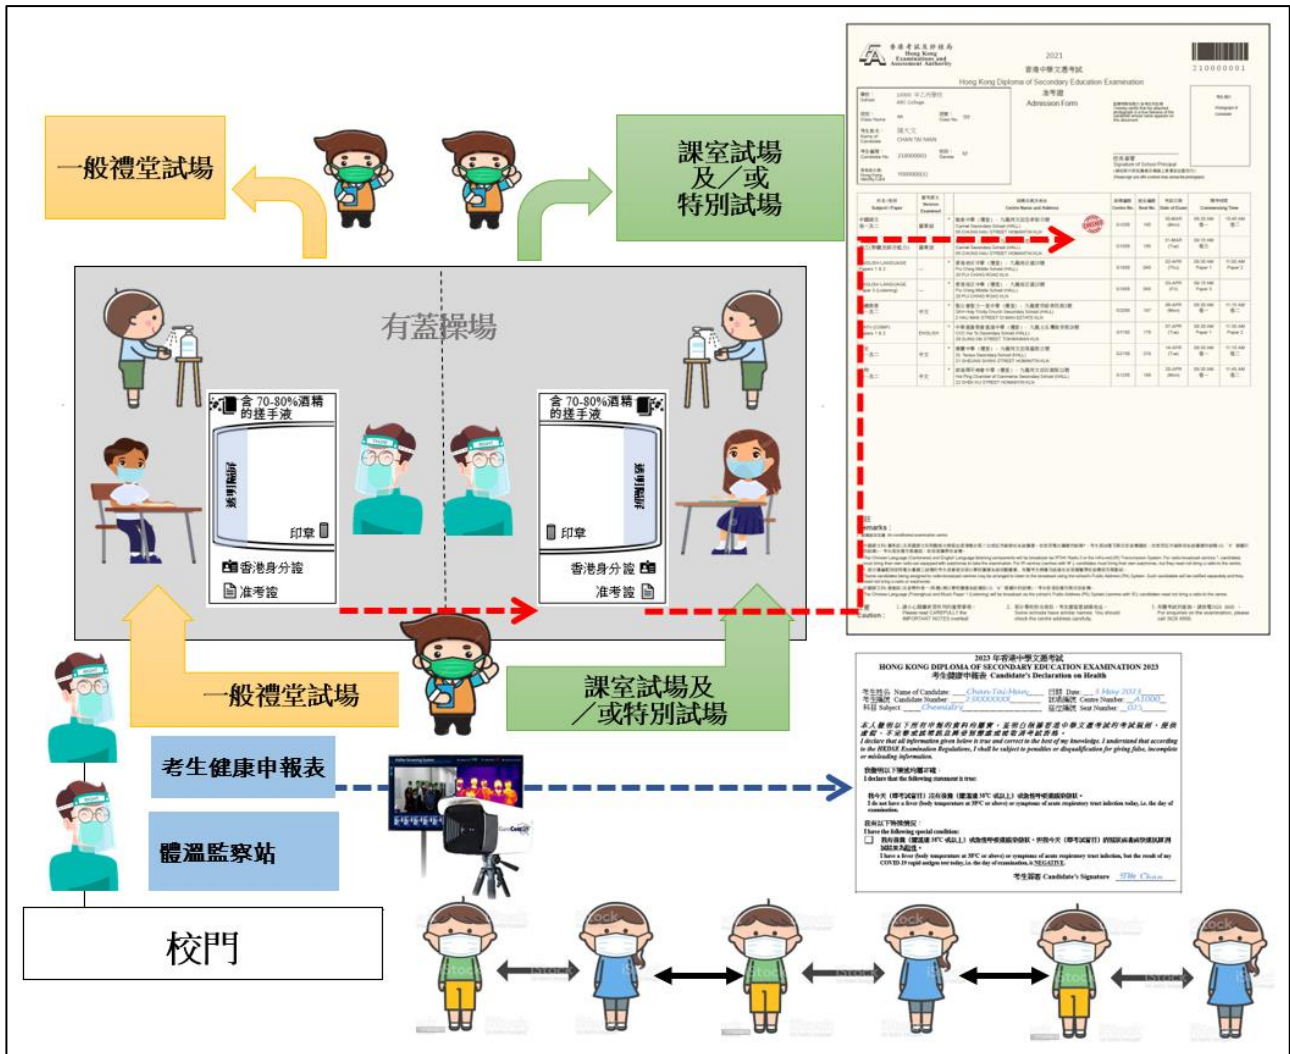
一般禮堂試場

課室試場及／或特別試場

有蓋操場

含 70-80%酒精的搓手液

印章

香港身分證

准考證

含 70-80%酒精的搓手液

印章

香港身分證

准考證

一般禮堂試場

課室試場及／或特別試場

考生健康申報表

體溫監察站

校門

香港考試及評核局 Hong Kong Examinations and Assessment Authority

2021
香港中學文憑考試
Hong Kong Diploma of Secondary Education Examination
准考證
Admission Form

2100000001

2023 年香港中學文憑考試
HONG KONG DIPLOMA OF SECONDARY EDUCATION EXAMINATION 2023
考生健康申報表 Candidate's Declaration on Health

考生姓名 Name of Candidate: Chan Tai Man
日期 Date: 3 May 2023
考生編號 Candidate Number: 2100000001
試場編號 Centre Number: A1000
科目 Subject: Chemistry
座位編號 Seat Number: 013

本人聲明以下所行申報的資料均屬實，並明白根據香港中學文憑考試的考試規則，提供虛假、不完整或誤導訊息將受到懲處或被取消考試資格。
I declare that all information given below is true and correct to the best of my knowledge. I understand that according to the HKDSE Examination Regulations, I shall be subject to penalties or disqualification for giving false, incomplete or misleading information.

我聲明以下陳述均屬正確：
I declare that the following statement is true:

我今天（即考試當日）沒有發燒（體溫達 38°C 或以上）或急性呼吸道感染徵狀。
I do not have a fever (body temperature at 38°C or above) or symptoms of acute respiratory tract infection today, i.e. the day of examination.

我有以下特殊情況：
I have the following special condition:

我有發燒（體溫達 38°C 或以上）或急性呼吸道感染徵狀，但我今天（即考試當日）的快速抗原測試結果為陰性。
I have a fever (body temperature at 38°C or above) or symptoms of acute respiratory tract infection, but the result of my COVID-19 rapid antigen test today, i.e. the day of examination, is NEGATIVE.

考生簽署 Candidate's Signature: Tai Chan